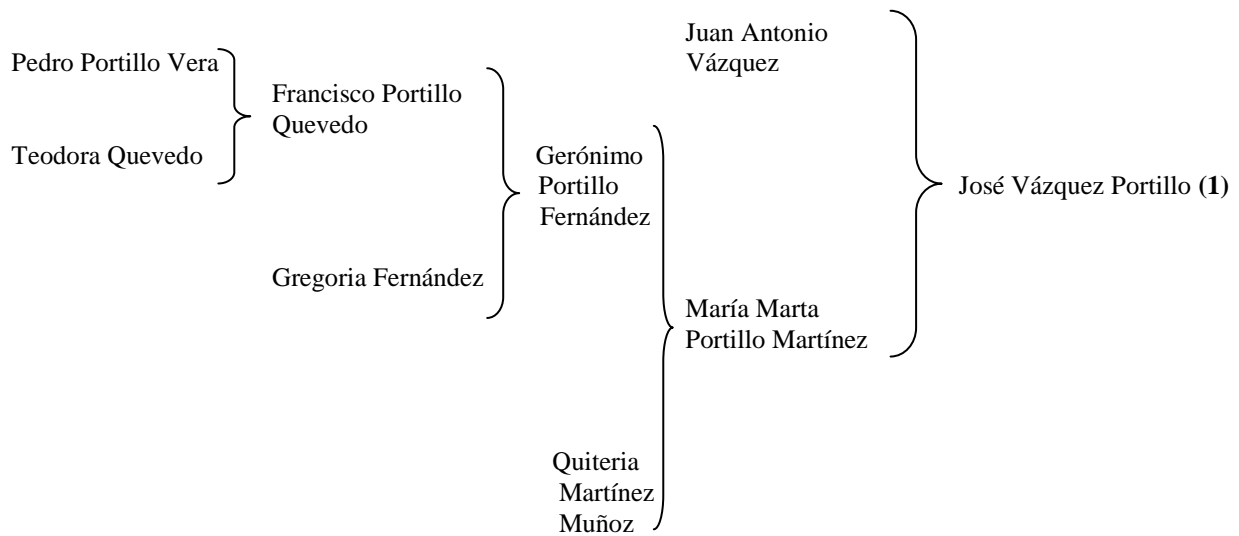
Pedro Portillo Vera

Teodora Quevedo

Francisco Portillo Quevedo

Gregoria Fernández

Gerónimo Portillo Fernández

Quiteria Martínez Muñoz

Juan Antonio Vázquez

María Marta Portillo Martínez

José Vázquez Portillo **(1)**